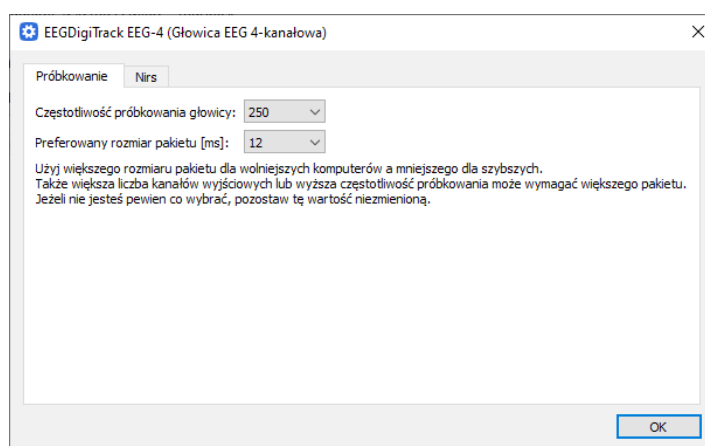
EEGDigiTrack EEG-4 (Głowica EEG 4-kanałowa)

Próbkowanie
Nirs

Częstotliwość próbkowania głowicy: 250

Preferowany rozmiar pakietu [ms]: 12

Użyj większego rozmiaru pakietu dla wolniejszych komputerów a mniejszego dla szybszych.
Także większa liczba kanałów wyjściowych lub wyższa częstotliwość próbkowania może wymagać większego pakietu.
Jeżeli nie jesteś pewien co wybrać, pozostaw tę wartość niezmienioną.

OK